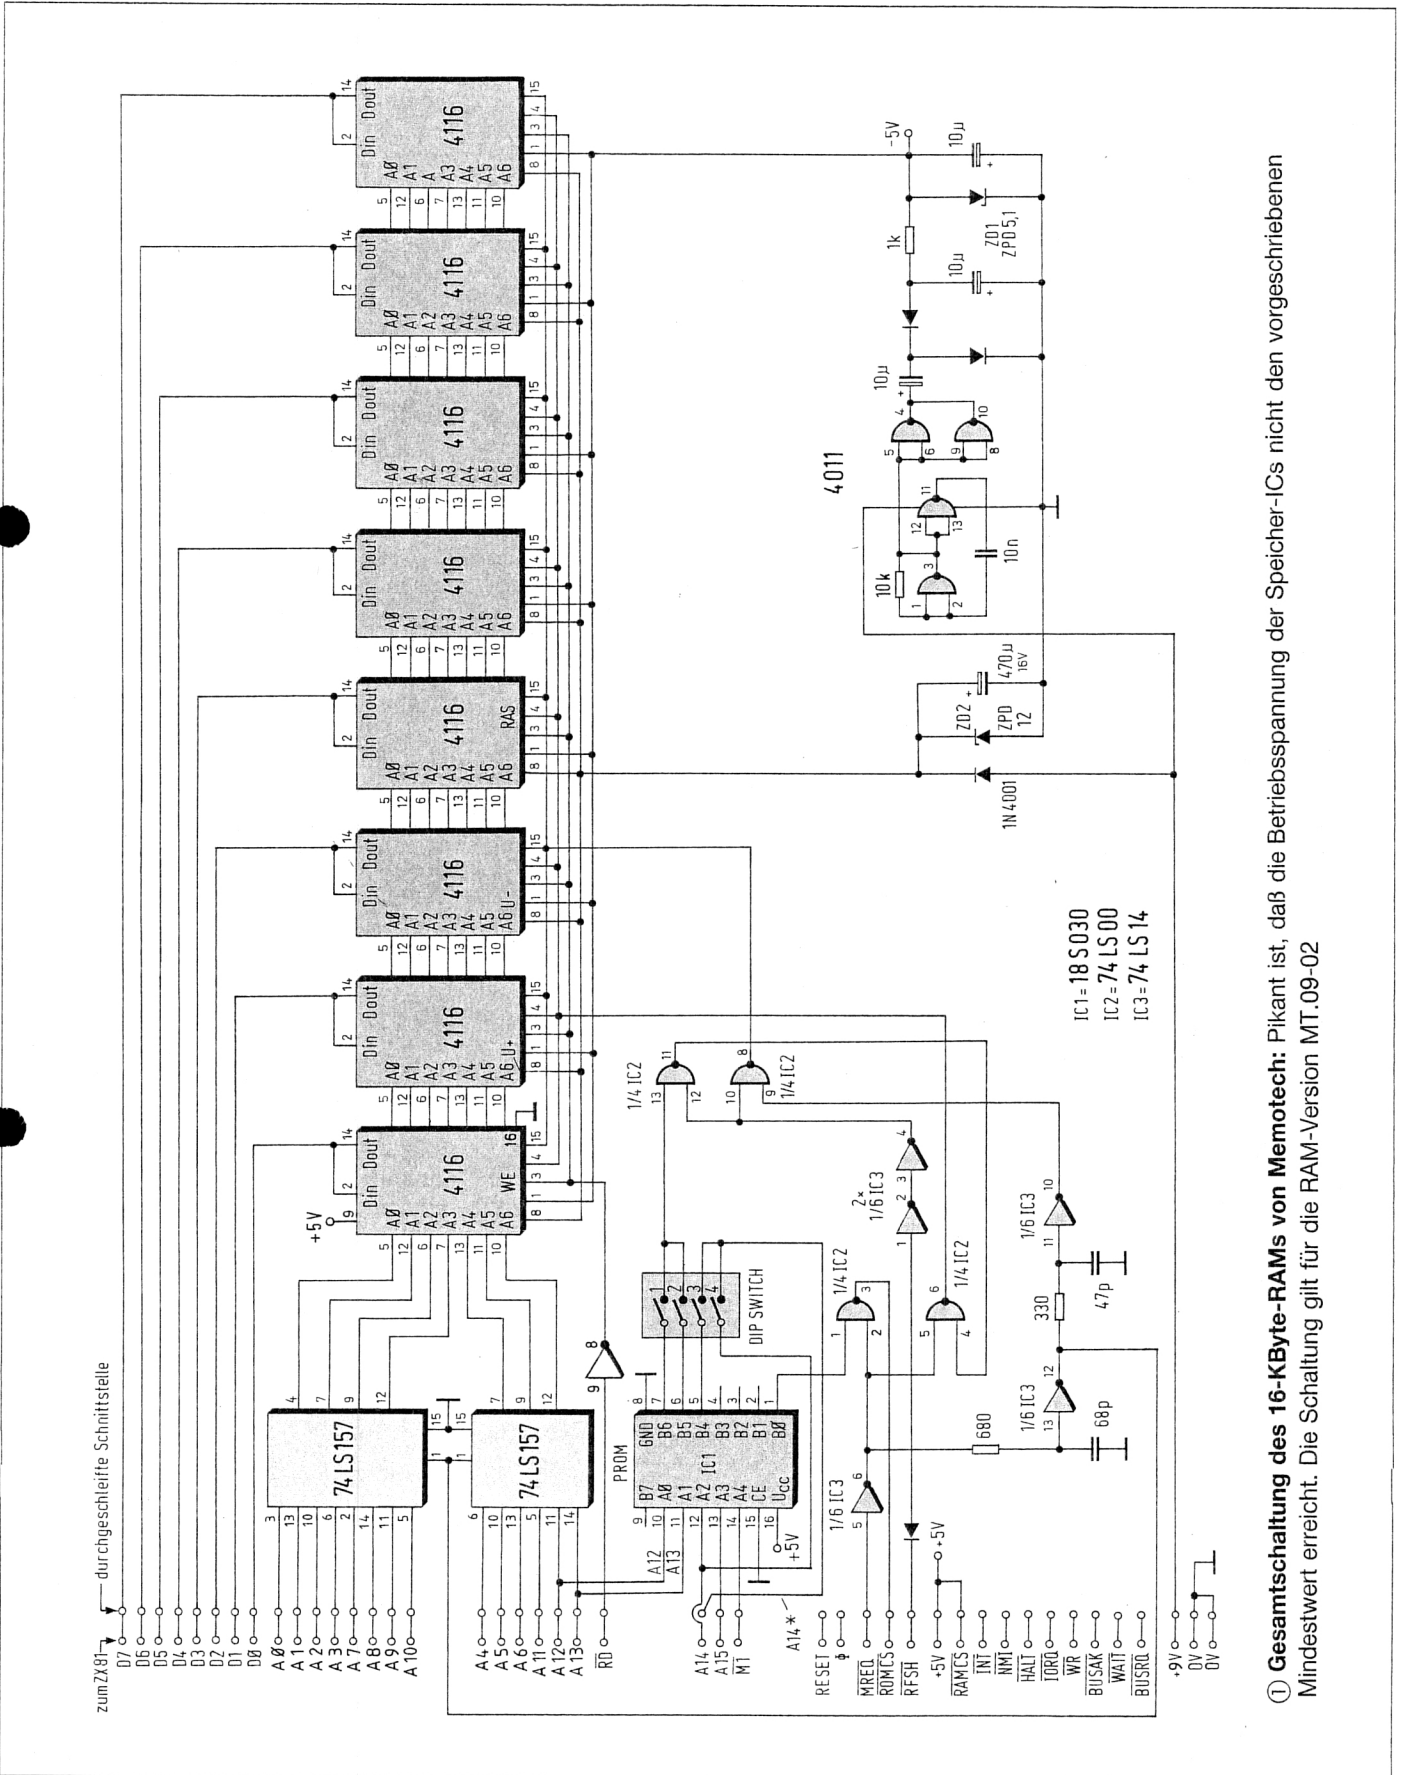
zum ZX81 — durchgeschleifte Schnittstelle

D7 D6 D5 D4 D3 D2 D1 DØ A Ø A 1 A 2 A 3 A 7 A 8 A 9 A 10

A 4 A 5 A 6 A 11 A 12 A 13 $\overline{RD}$

A14 A15 $\overline{M1}$ A14*

RESET ϕ $\overline{MREQ}$ $\overline{ROMCS}$ $\overline{RFSH}$ +5V $\overline{RAMCS}$ $\overline{INT}$ $\overline{NMI}$ $\overline{HALT}$ $\overline{IORQ}$ $\overline{WR}$ $\overline{BUSAK}$ $\overline{WAIT}$ $\overline{BUSRQ}$ +9V 0V 0V

74LS157 74LS157

PROM IC1 GND B7 AØ A1 A2 A3 A4 CE $U_{cc}$ B6 B5 B4 B3 B2 B1 BØ

DIP SWITCH

4116 Din Dout AØ A1 A2 A3 A4 A5 A6 WE RAS U- U+

+5V

1/6 IC3 1/4 IC2 2× 1/6 IC3

680 330 47p 68p

4011 10k 10n 10µ 1k ZD1 ZPD5,1 ZD2 ZPD 12 470µ 16V 1N4001 -5V

IC1 = 18 S 030
IC2 = 74 LS 00
IC3 = 74 LS 14

① **Gesamtschaltung des 16-KByte-RAMs von Memotech:** Pikant ist, daß die Betriebsspannung der Speicher-ICs nicht den vorgeschriebenen Mindestwert erreicht. Die Schaltung gilt für die RAM-Version MT.09-02